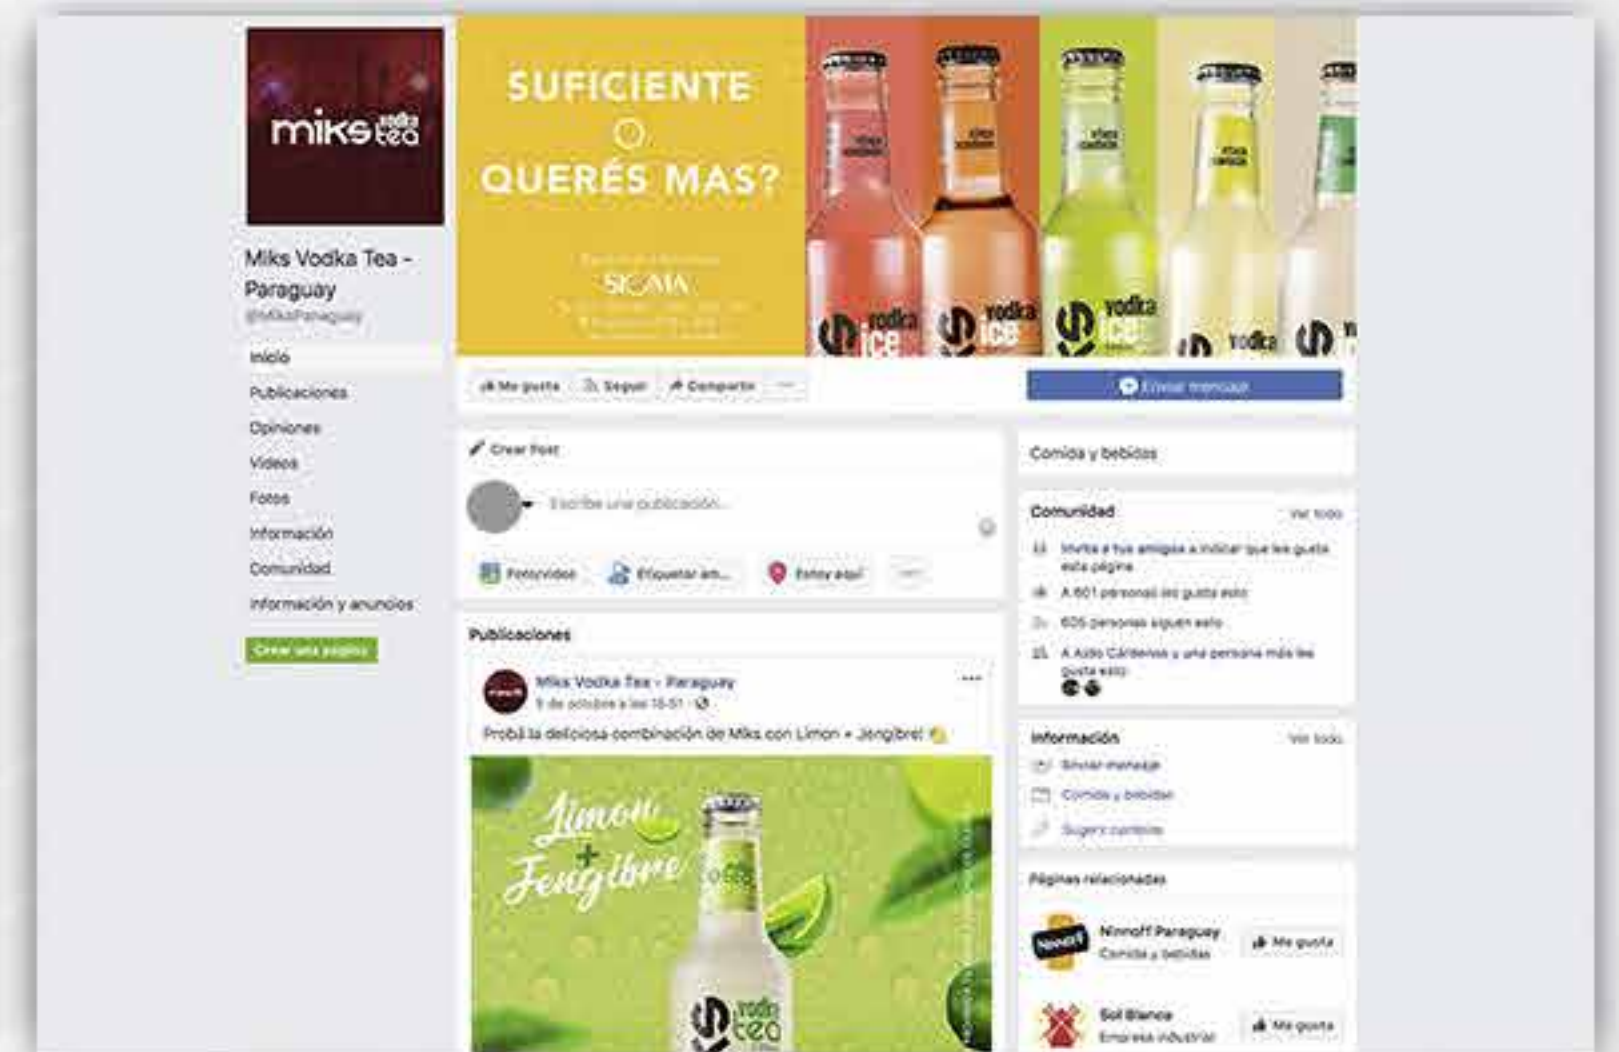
miks vodka tea

Miks Vodka Tea - Paraguay
@MiksParaguay

Inicio
Publicaciones
Opiniones
Videos
Fotos
Información
Comunidad
Información y anuncios
Crear una página

SUFICIENTE
O
QUERÉS MAS?

SIGMA

vodka ice
vodka ice
vodka ice
vodka
vodka

Me gusta
Seguir
Compartir
...
Enviar mensaje

Crear Post
Escribe una publicación...
Foto/video
Etiquetar am...
Estoy aquí
...

Publicaciones
Miks Vodka Tea - Paraguay
9 de octubre a las 16:01
Probá la deliciosa combinación de Miks con Limon + Jengibre!

Limon + Jengibre
vodka tea

Comida y bebidas

Comunidad
Ver todo
Invita a tus amigos a indicar que les gusta esta página
A 601 personas les gusta esto
605 personas siguen esto
A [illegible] Cárdenas y una persona más les gusta esto

Información
Ver todo
Enviar mensaje
Comida y bebidas
Sugerir cambios

Páginas relacionadas
Nimroff Paraguay
Comida y bebidas
Me gusta
Sol Blanco
Empresa industrial
Me gusta